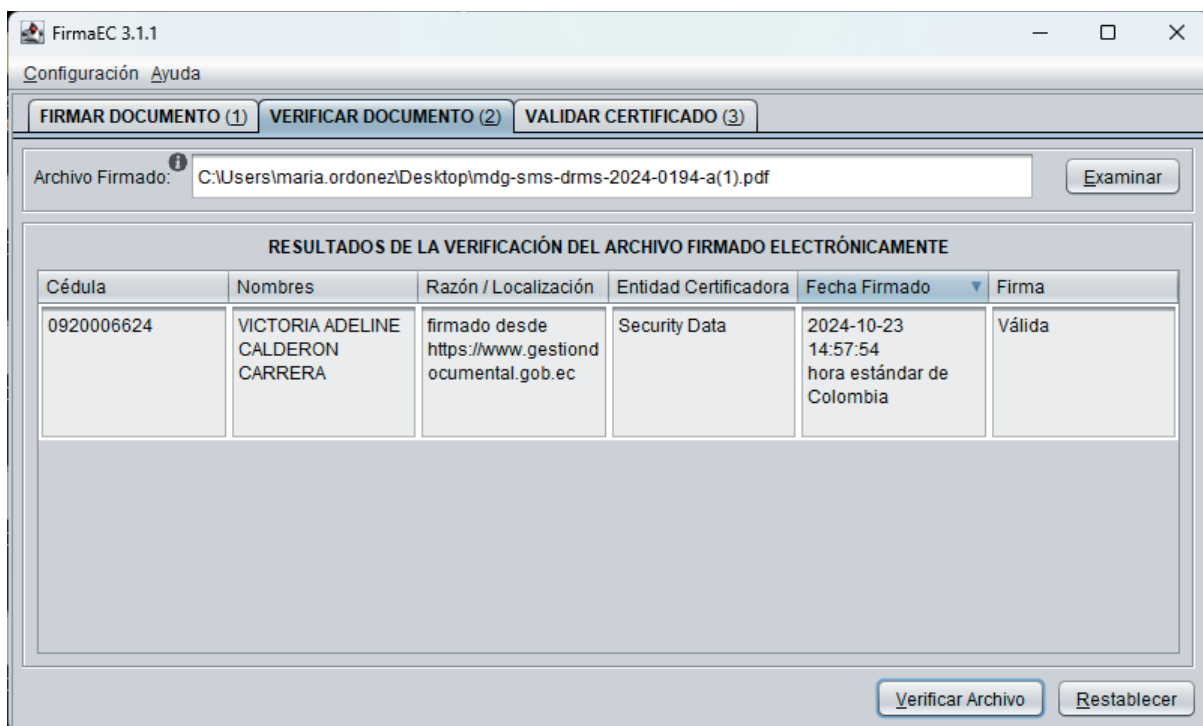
FirmaEC 3.1.1

Configuración Ayuda

FIRMAR DOCUMENTO (1) VERIFICAR DOCUMENTO (2) VALIDAR CERTIFICADO (3)

Archivo Firmado: C:\Users\maria.ordonez\Desktop\mdg-sms-drms-2024-0194-a(1).pdf Examinar

RESULTADOS DE LA VERIFICACIÓN DEL ARCHIVO FIRMADO ELECTRÓNICAMENTE

| Cédula | Nombres | Razón / Localización | Entidad Certificadora | Fecha Firmado | Firma |
|---|---|---|---|---|---|
| 0920006624 | VICTORIA ADELINE CALDERON CARRERA | firmado desde https://www.gestiondocumental.gob.ec | Security Data | 2024-10-23 14:57:54 hora estándar de Colombia | Válida |

Verificar Archivo Restablecer